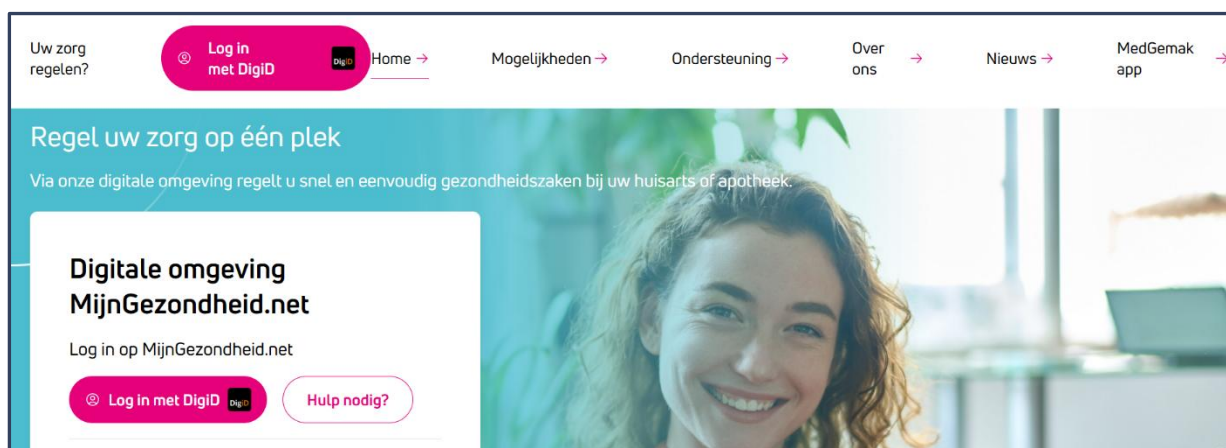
Uw zorg regelen?

Log in met DigiD DigiD

Home →

Mogelijkheden →

Ondersteuning →

Over ons →

Nieuws →

MedGemak app →

Regel uw zorg op één plek

Via onze digitale omgeving regelt u snel en eenvoudig gezondheidszaken bij uw huisarts of apotheek.

Digitale omgeving MijnGezondheid.net

Log in op MijnGezondheid.net

Log in met DigiD DigiD

Hulp nodig?